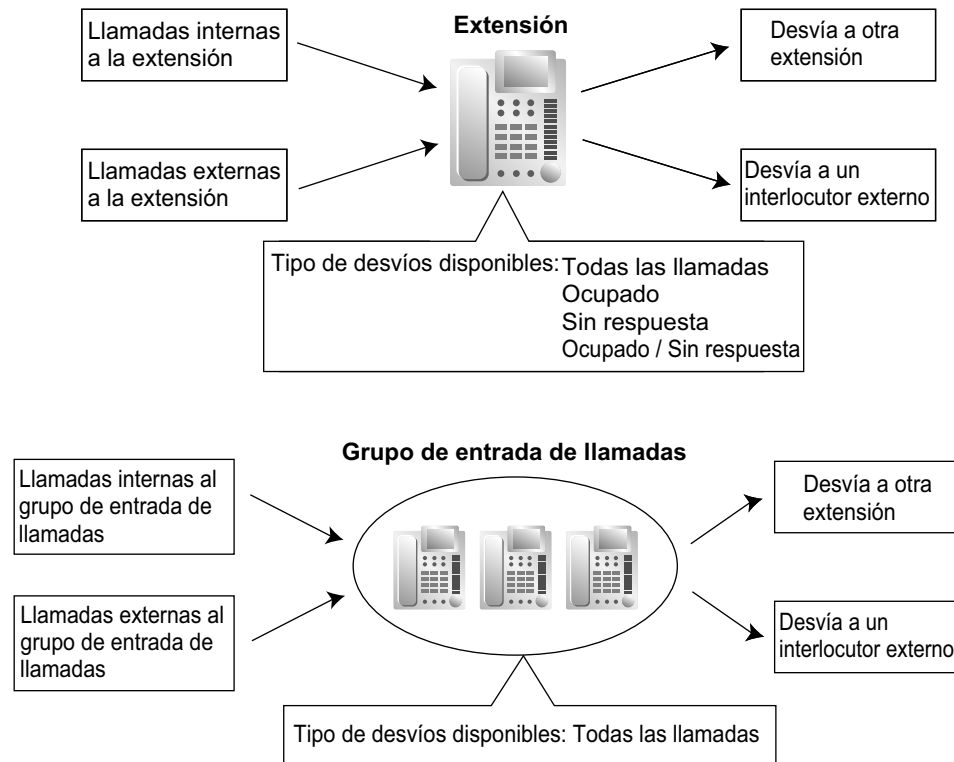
Llamadas internas a la extensión

Extensión

Desvía a otra extensión

Llamadas externas a la extensión

Desvía a un interlocutor externo

Tipo de desvíos disponibles: Todas las llamadas
Ocupado
Sin respuesta
Ocupado / Sin respuesta

Grupo de entrada de llamadas

Llamadas internas al grupo de entrada de llamadas

Desvía a otra extensión

Llamadas externas al grupo de entrada de llamadas

Desvía a un interlocutor externo

Tipo de desvíos disponibles: Todas las llamadas